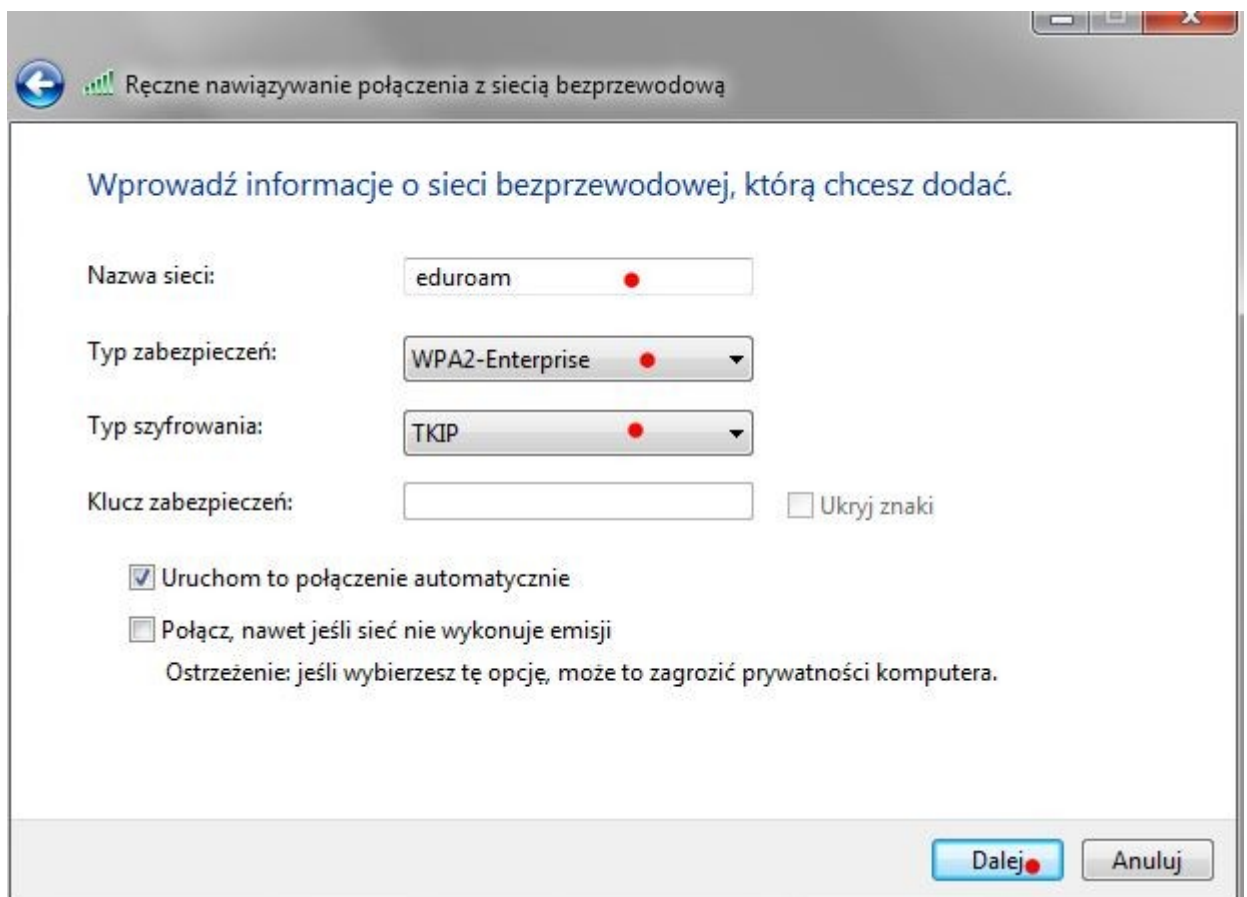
Ręczne nawiązywanie połączenia z siecią bezprzewodową

Wprowadź informacje o sieci bezprzewodowej, którą chcesz dodać.

Nazwa sieci: eduroam

Typ zabezpieczeń: WPA2-Enterprise

Typ szyfrowania: TKIP

Klucz zabezpieczeń:

Ukryj znaki

Uruchom to połączenie automatycznie

Połącz, nawet jeśli sieć nie wykonuje emisji

Ostrzeżenie: jeśli wybierzesz tę opcję, może to zagrozić prywatności komputera.

Dalej

Anuluj